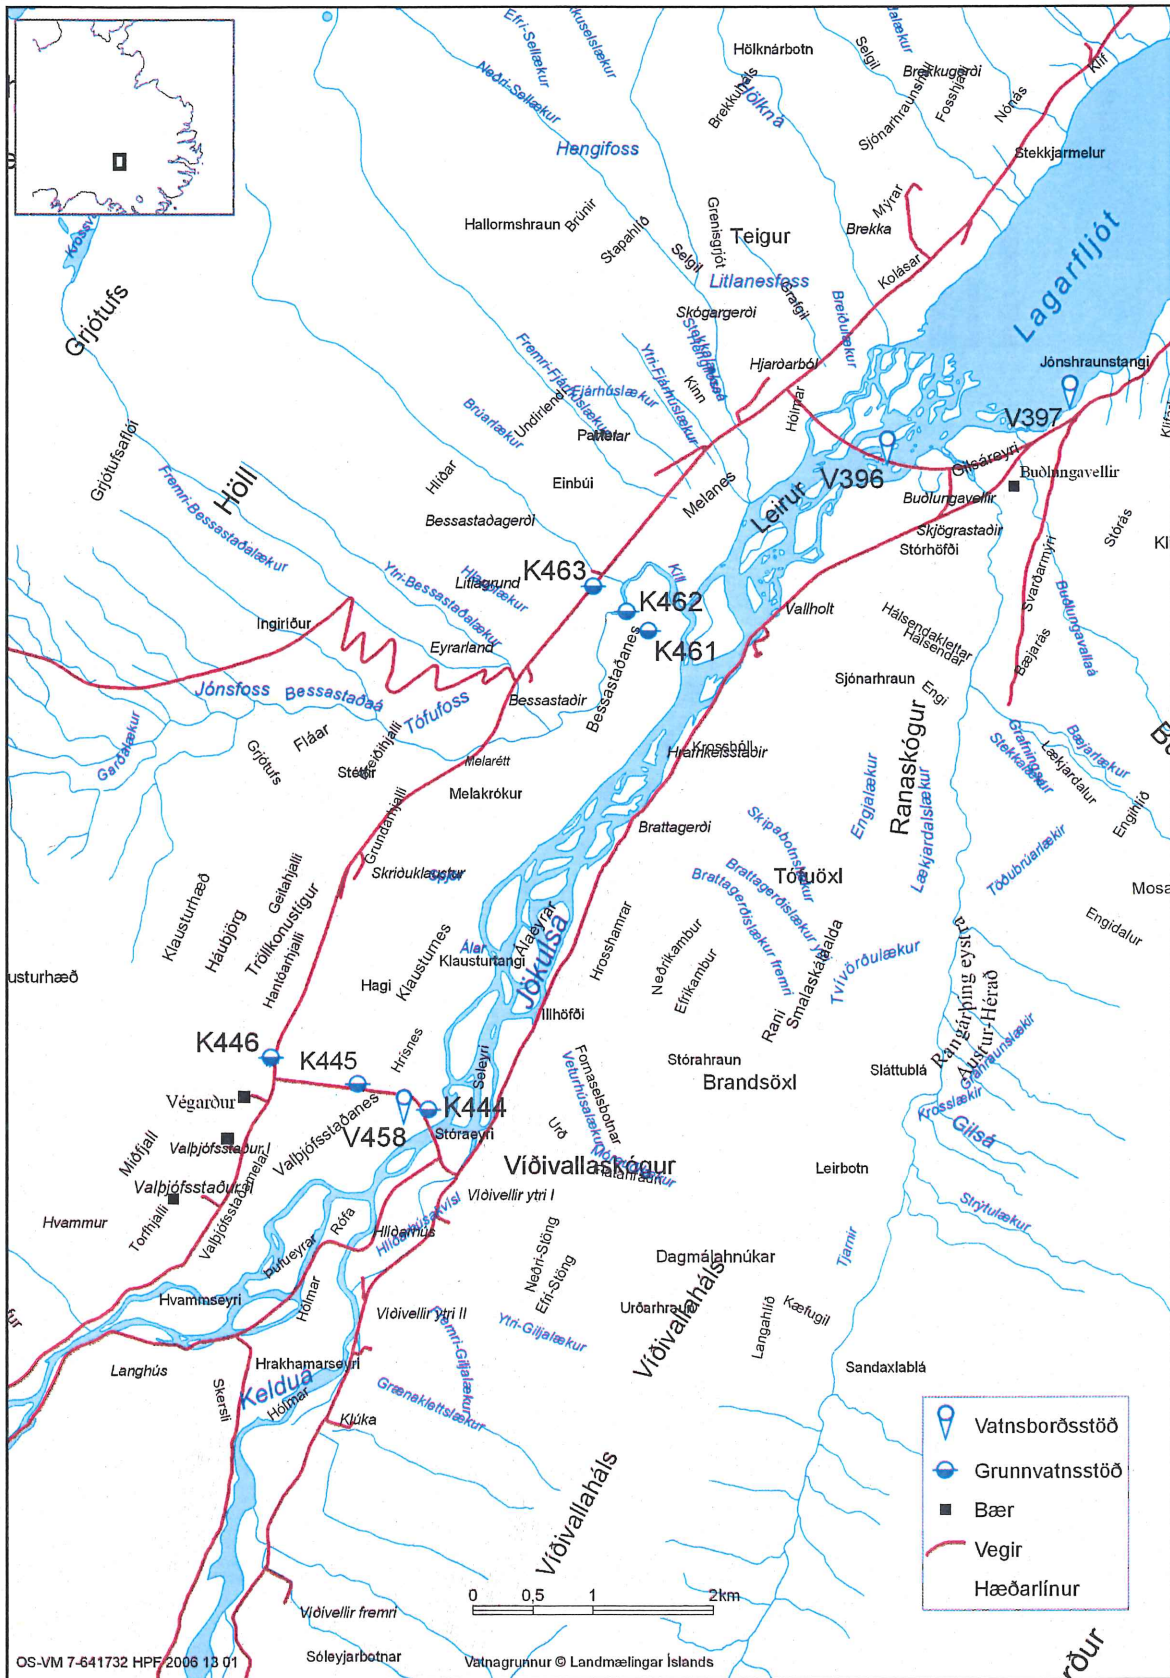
Efri-Sellækur
Neðri-Sellækur
kuselslækur
Hengifoss
Hölknárbotn
Selgil
Brekkugerði
Fosshjáleiga
Nónás
Klif
Sjónarhraunshjáleiga
Brekkuháls
Hölkná
Stekkjarmelur
Hallormshraun
Brúnir
Stapahlíð
Grenisgrjót
Teigur
Selgil
Mýrar
Brekka
Litlanesfoss
Grafgil
Kolásar
Lagarfljót
Skógargerði
Breiðalækur
Grjótufs
Hjarðarból
Jónshraunstangi
Fremri-Fjárhúslækur
Ytri-Fjárhúslækur
Kinn
Hólmar
V397
Brúarlækur
Undirlendi
Pallar
Gilsáreyri
Buðlungavellir
Grjótufsaflói
Hlíðar
Einbúi
Melanes
Leirur
V396
Höll
Fremri-Bessastaðalækur
Bessastaðagerði
Buðlungavellir
Skjögrastaðir
Stórhöfði
Stórás
K463
Litlagrund
Hlaupalækur
Kill
K462
Vallholt
Svarðarmýri
Ytri-Bessastaðalækur
Ingirlóður
Eyrarland
K461
Hálsendaklettar
Hálsendar
Buðlungavallaá
Bessastaðanes
Sjónarhraun
Engi
Bæjarás
Jónsfoss
Bessastaðaá
Tófufoss
Bessastaðir
Garðalækur
Flaar
Stekkjarhjalli
Ranaskógur
Grafningur
Stekkalækur
Bæjarlækur
Grjótufs
Stéttir
Melarétt
Hrafnkelsstaðir
Krossebóll
Lækjardalur
Melakrókur
Engjalækur
Lækjardalslækur
Engihlíð
Gundarhjalli
Skipabotnslækur
Brattagerði
Tóðubrúarlækur
Skriðuklaustur
Tóftuöxl
Mosa
Geitahjalli
Brattagerðislækur
Brattagerðislækur fremri
Klausturhæð
Tröllkonustígur
Smalaskálalda
Engidalur
Hauþjörg
Hantöarhjalli
Álar
Klausturtangi
Klaustumes
Alaeyrar
Jökulsá
Hrosshamrar
Neðrikambur
Efrikambur
Tvívörðulækur
Rangárþing eystra
Austur-Hérað
usturhæð
Hagi
Illhöfði
Rani
K446
K445
Hrísnes
Seleyri
Fornaselsbotnar
Stórahraun
Brandsöxl
Slättublá
Grahraunslækur
Végarður
K444
Veturhúsalækur
Urð
Krosslækur
Gilsá
Miðfjall
Valþjófsstaður I
Valþjófsstaðanes
V458
Stóraeyri
Valþjófsstaðafell
Valþjófsstaður
Víðivallaskógur
Halahraun
Leirbotn
Móðulækur
Víðivellir ytri I
Strýtulækur
Hvammur
Torfhjalli
Valþjófsstaðafell
Púfueyrar
Rófa
Hlíðarhús
Hlíðarhúsavísl
Neðri-Stöng
Efri-Stöng
Dagmálahnúkar
Tjarnir
Hvammseyri
Hólmar
Víðivellir ytri II
Ytri-Giljalækur
Fremri-Giljalækur
Urðarhraun
Víðivallaháls
Langahlíð
Kæfugil
Langhús
Hrakhamarseyri
Keldua
Hólmar
Skersli
Sandaxlablá
Grænaklettslækur
Klúka
Víðivallaháls
Vatnsborðsstöð
Grunnvatnsstöð
Bær
Vegir
Hæðarlínur
0
0,5
1
2km
Víðivellir fremri
Sóleyjarbotnar
OS-VM 7-641732 HPF 2006 13 01
Vatnagrunnur © Landmælingar Íslands
fur
rður